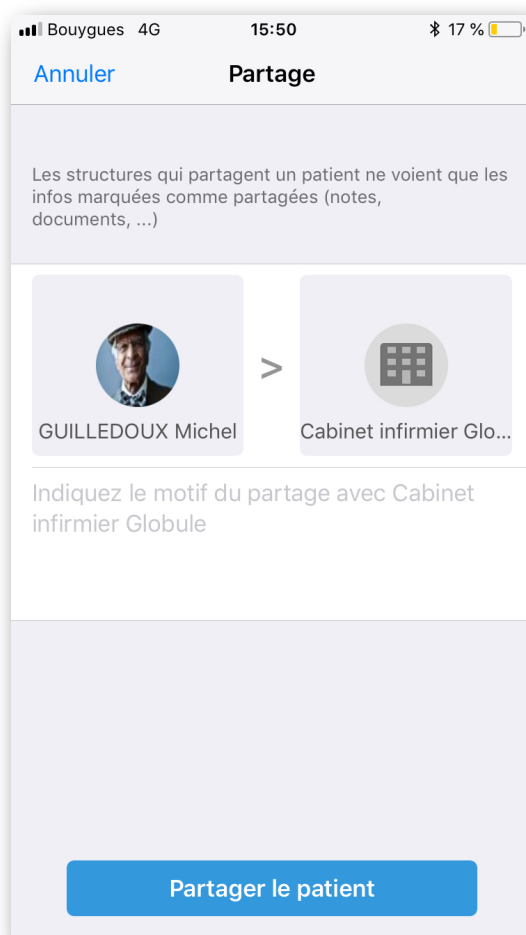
Bouygues 4G 15:50 17 %

Annuler Partage

Les structures qui partagent un patient ne voient que les infos marquées comme partagées (notes, documents, ...)

GUILLEDOUX Michel > Cabinet infirmier Glo...

Indiquez le motif du partage avec Cabinet infirmier Globule

Partager le patient